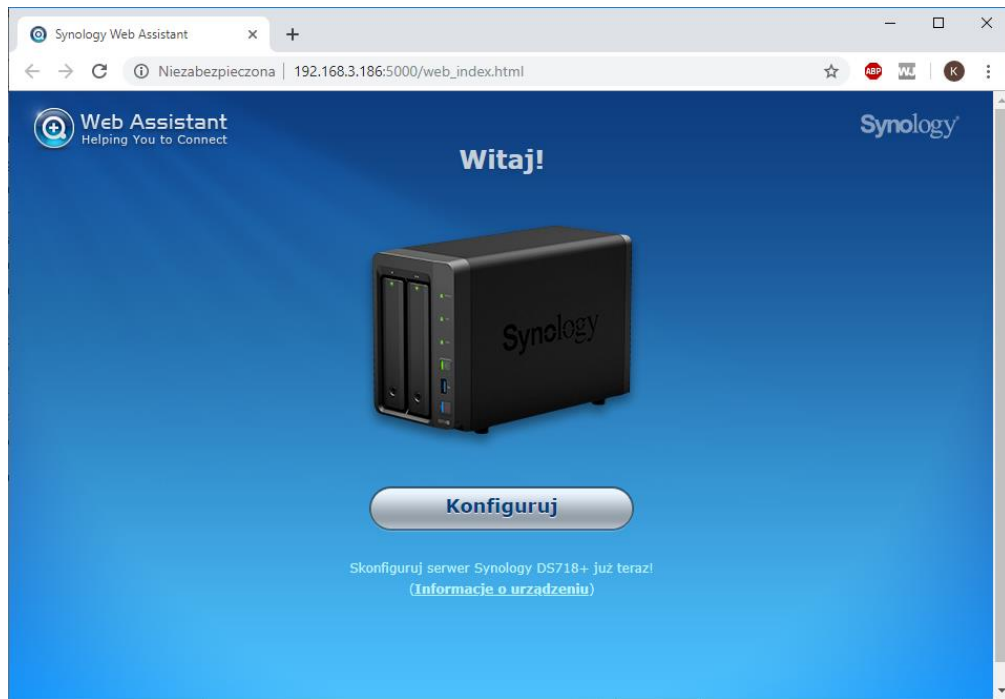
Synology Web Assistant

Niezabezpieczona | 192.168.3.186:5000/web_index.html

ABP

K

Web Assistant
Helping You to Connect

Synology

Witaj!

Synology

Konfiguruj

Skonfiguruj serwer Synology DS718+ już teraz!
(Informacje o urządzeniu)